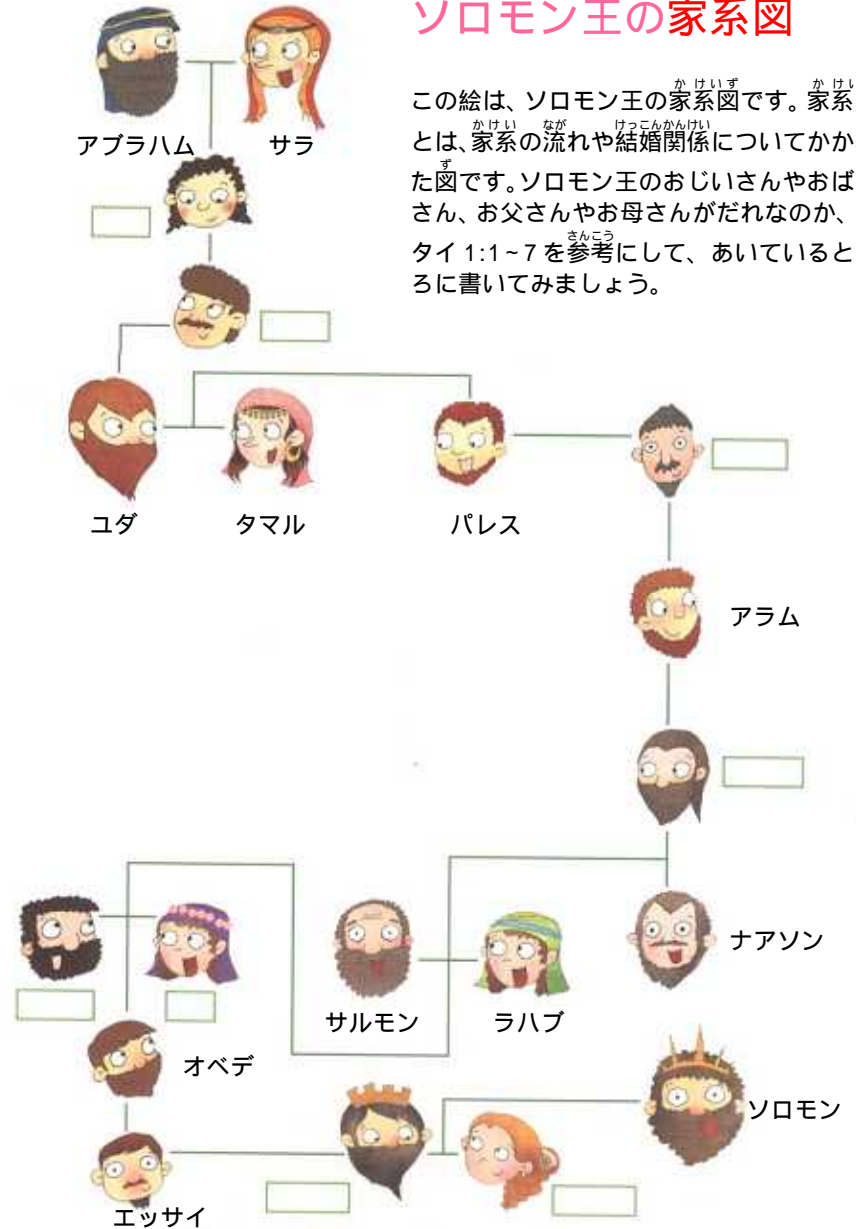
ソロモン王の家系図

この絵は、ソロモン王の家系図です。家系とは、家系の流れや結婚関係についてかかた図です。ソロモン王のおじいさんやおばさん、お父さんやお母さんがだれなのか、タイ 1:1～7 を参考にして、あいているとろに書いてみましょう。

アブラハム
サラ
ユダ
タマル
パレス
アラム
ナアソン
サルモン
ラハブ
オベデ
エッサイ
ソロモン